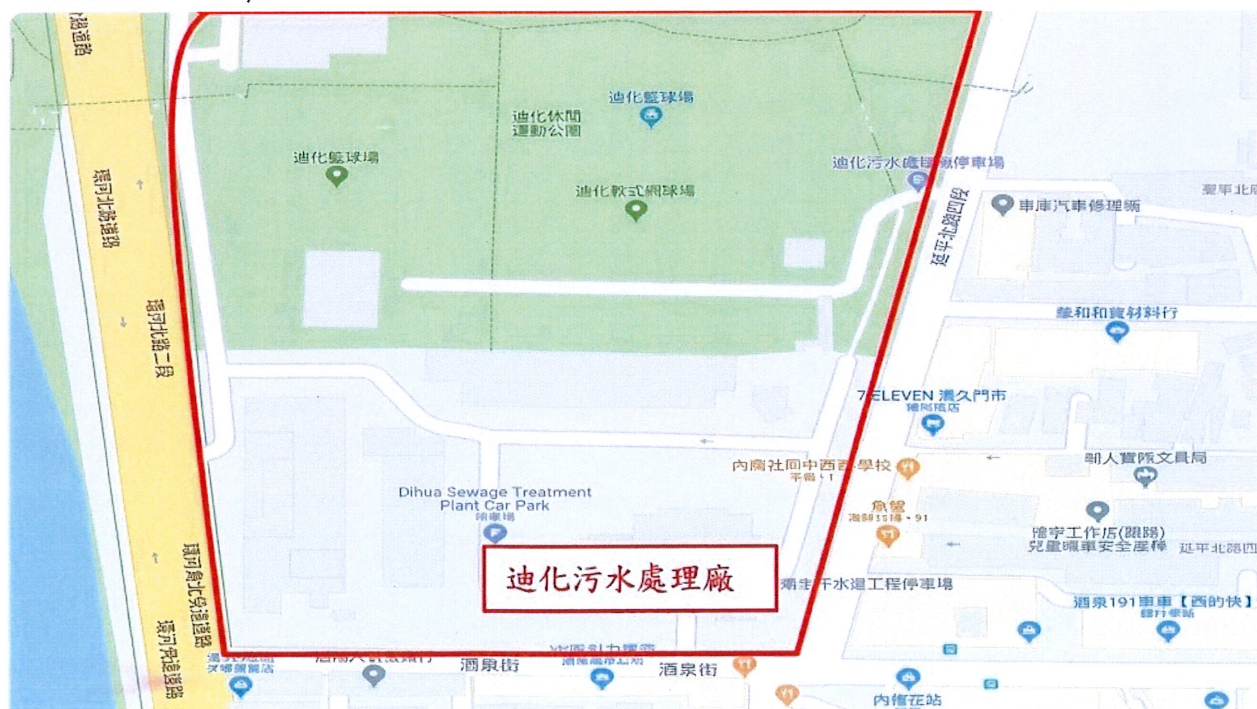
迪化籃球場

迪化休閒運動公園

迪化籃球場

迪化污水處理廠停車場

迪化軟式網球場

延平北路

車庫汽車修理廠

環河北路快速道路

環河北路二段

馨和和實材料行

7-ELEVEN 濱久門市

內南社同中西西學校

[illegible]人實際文具局

Dihua Sewage Treatment Plant Car Park

停車場

迪化污水處理廠

環河快速道路

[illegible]水道工程停車場

延平北路四

酒泉191車車【西的快】

酒泉街

酒泉街

內惟花站